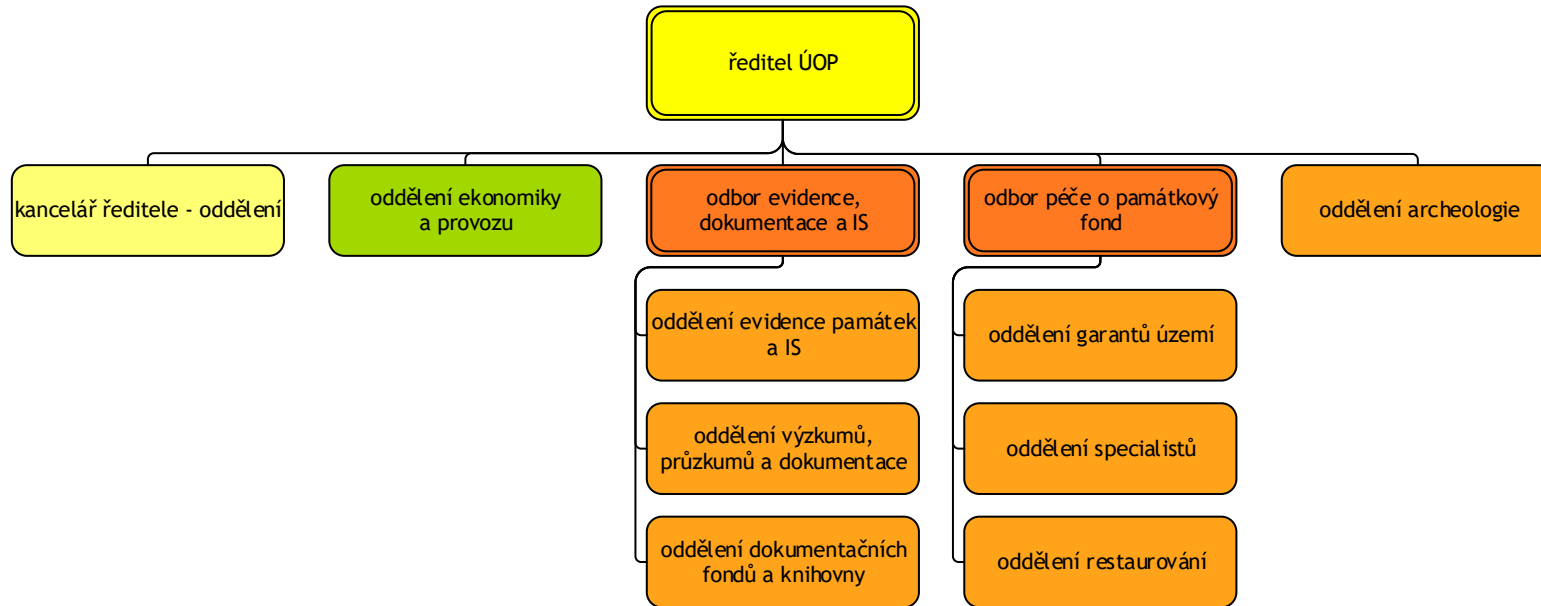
ředitel ÚOP

kancelář ředitele - oddělení

oddělení ekonomiky a provozu

odbor evidence, dokumentace a IS

oddělení evidence památek a IS

oddělení výzkumů, průzkumů a dokumentace

oddělení dokumentačních fondů a knihovny

odbor péče o památkový fond

oddělení garantů území

oddělení specialistů

oddělení restaurování

oddělení archeologie